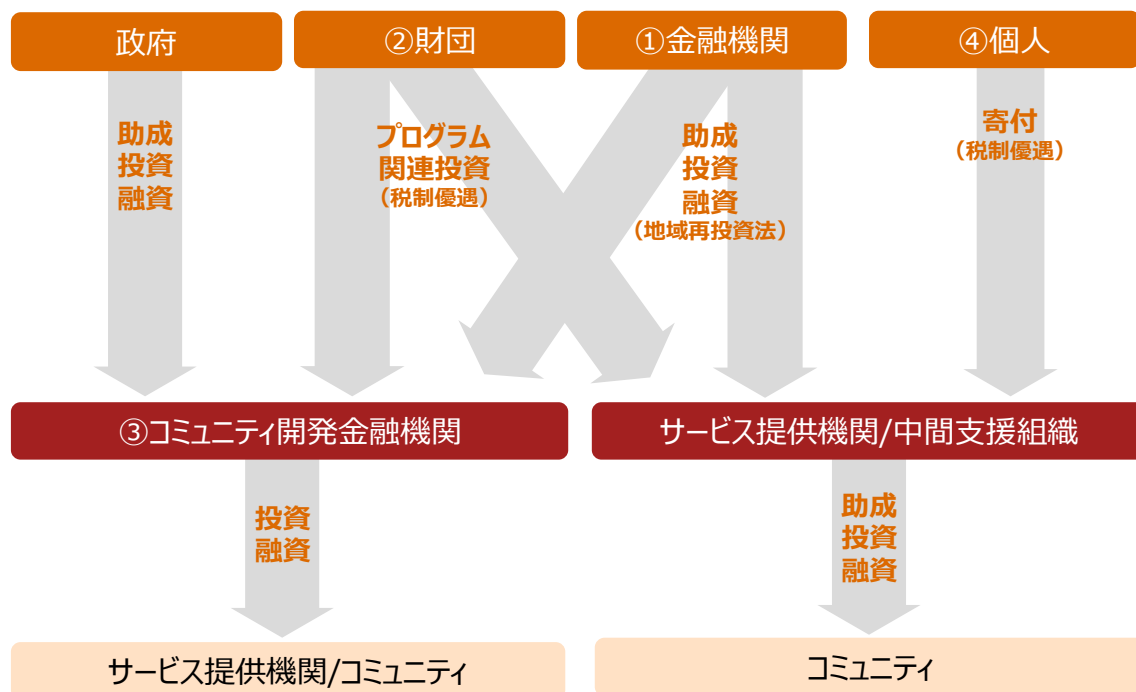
政府

②財団

①金融機関

④個人

助成
投資
融資

プログラム
関連投資
（税制優遇）

助成
投資
融資
（地域再投資法）

寄付
（税制優遇）

③コミュニティ開発金融機関

サービス提供機関/中間支援組織

投資
融資

助成
投資
融資

サービス提供機関/コミュニティ

コミュニティ